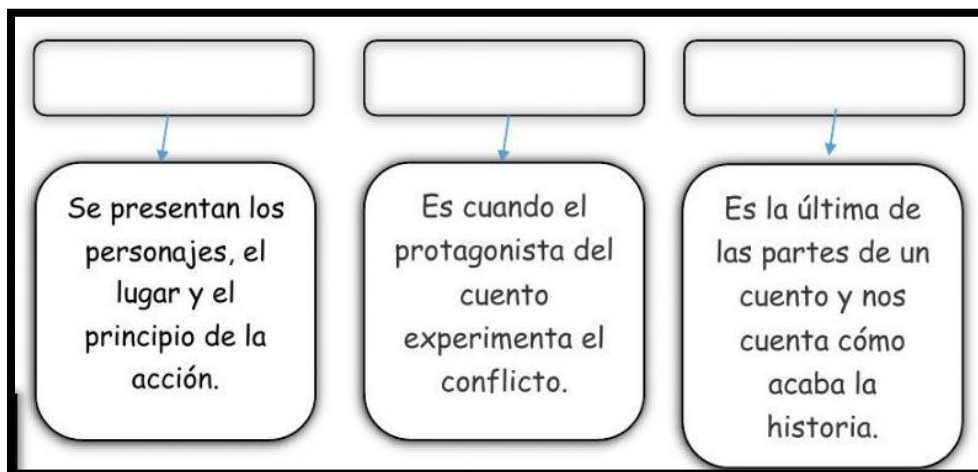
Se presentan los personajes, el lugar y el principio de la acción.

Es cuando el protagonista del cuento experimenta el conflicto.

Es la última de las partes de un cuento y nos cuenta cómo acaba la historia.